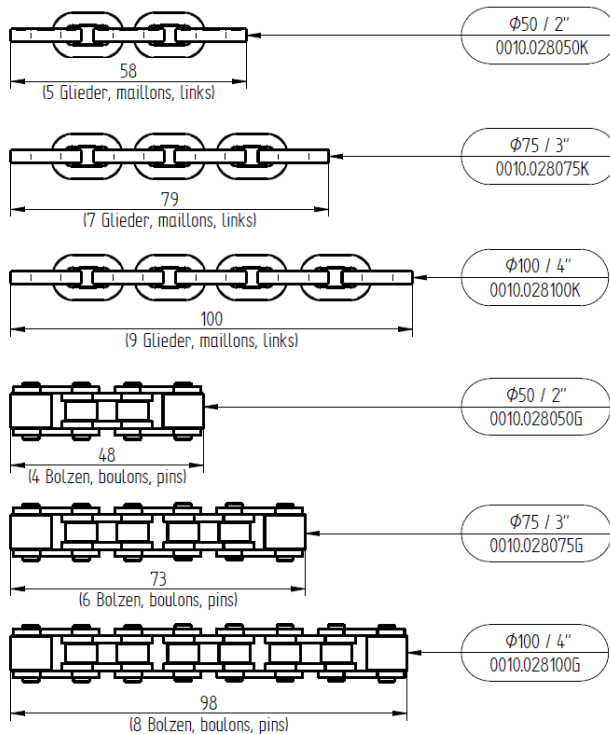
58
(5 Glieder, maillons, links)

Φ50 / 2"
0010.028050K

79
(7 Glieder, maillons, links)

Φ75 / 3"
0010.028075K

100
(9 Glieder, maillons, links)

Φ100 / 4"
0010.028100K

48
(4 Bolzen, boulons, pins)

Φ50 / 2"
0010.028050G

73
(6 Bolzen, boulons, pins)

Φ75 / 3"
0010.028075G

98
(8 Bolzen, boulons, pins)

Φ100 / 4"
0010.028100G